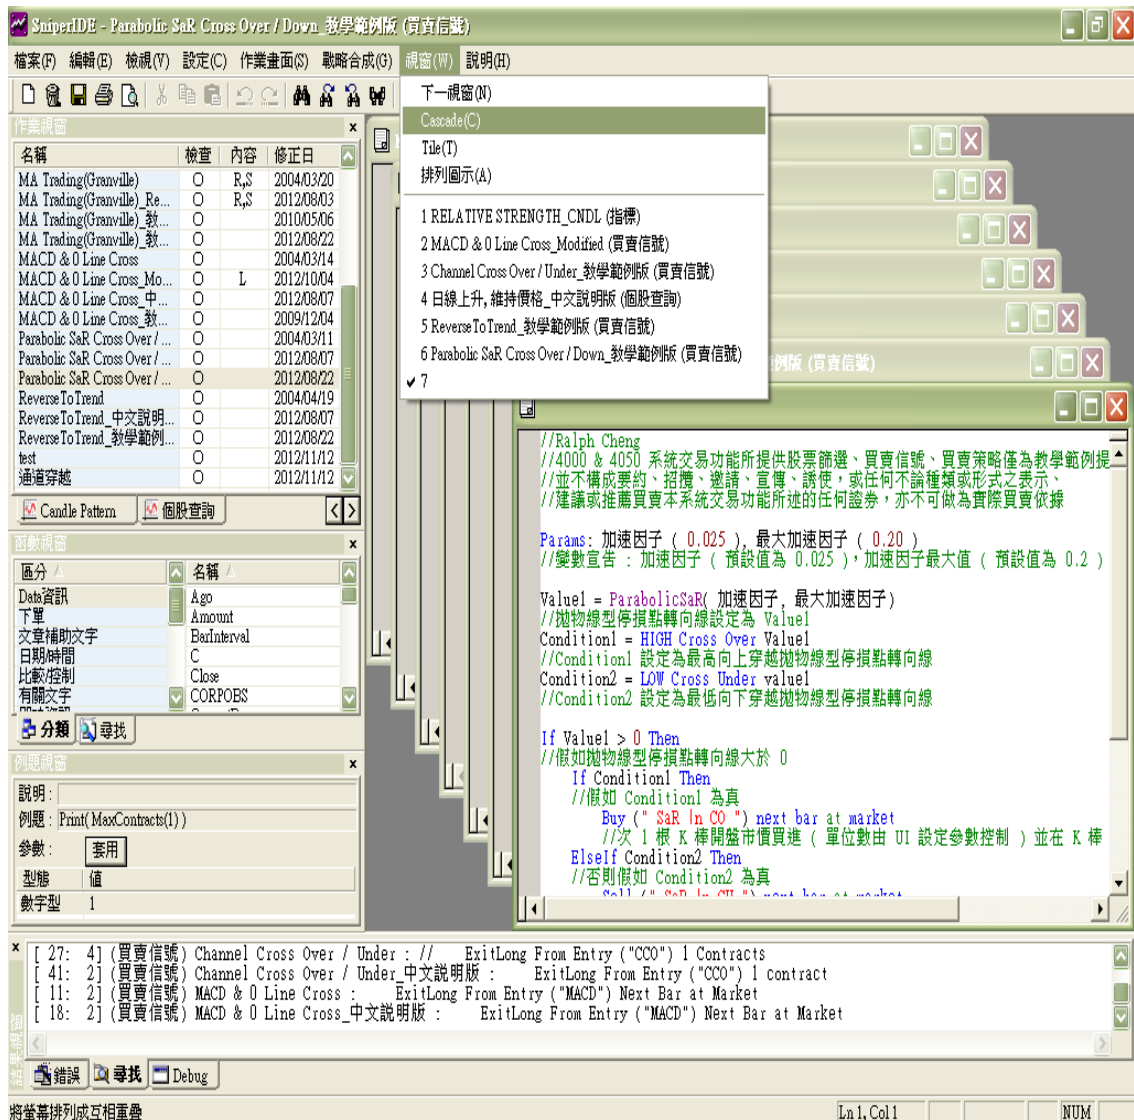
SniperIDE - Parabolic SaR Cross Over / Down_教學範例版 (買賣信號)

檔案(F) 編輯(E) 檢視(V) 設定(C) 作業畫面(S) 戰略合成(G) 視窗(W) 說明(H)

下一視窗(N)
Cascade(C)
Tile(T)
排列圖示(A)
1 RELATIVE STRENGTH_CNDL (指標)
2 MACD & 0 Line Cross_Modified (買賣信號)
3 Channel Cross Over / Under_教學範例版 (買賣信號)
4 日線上升, 維持價格_中文說明版 (個股查詢)
5 Reverse To Trend_教學範例版 (買賣信號)
6 Parabolic SaR Cross Over / Down_教學範例版 (買賣信號)
7

作業視窗

| 名稱 | 檢查 | 內容 | 修正日 |
|---|---|---|---|
| MA Trading(Granville) | O | R,S | 2004/03/20 |
| MA Trading(Granville)_Re... | O | R,S | 2012/08/03 |
| MA Trading(Granville)_教... | O | | 2010/05/06 |
| MA Trading(Granville)_教... | O | | 2012/08/22 |
| MACD & 0 Line Cross | O | | 2004/03/14 |
| MACD & 0 Line Cross_Mo... | O | L | 2012/10/04 |
| MACD & 0 Line Cross_中... | O | | 2012/08/07 |
| MACD & 0 Line Cross_教... | O | | 2009/12/04 |
| Parabolic SaR Cross Over / ... | O | | 2004/03/11 |
| Parabolic SaR Cross Over / ... | O | | 2012/08/07 |
| Parabolic SaR Cross Over / ... | O | | 2012/08/22 |
| Reverse To Trend | O | | 2004/04/19 |
| Reverse To Trend_中文說明... | O | | 2012/08/07 |
| Reverse To Trend_教學範例... | O | | 2012/08/22 |
| test | O | | 2012/11/12 |
| 通道穿越 | O | | 2012/11/12 |

Candle Pattern 個股查詢

函數視窗

| 區分 | 名稱 |
|---|---|
| Data資訊 | Ago |
| 下單 | Amount |
| 文章輔助文字 | BarInterval |
| 日期/時間 | C |
| 比較/控制 | Close |
| 有關文字 | CORPOBS |

分類 尋找

例題視窗
說明:
例題: Print( MaxContracts(1) )
參數: 套用
型態 值
數字型 1

例版 (買賣信號)

//Ralph Cheng
//4000 & 4050 系統交易功能所提供股票篩選、買賣信號、買賣策略僅為教學範例提
//並不構成要約、招攬、邀請、宣傳、誘使，或任何不論種類或形式之表示、
//建議或推薦買賣本系統交易功能所述的任何證券，亦不可做為實際買賣依據

Params: 加速因子 ( 0.025 ), 最大加速因子 ( 0.20 )
//變數宣告 : 加速因子 ( 預設值為 0.025 ), 加速因子最大值 ( 預設值為 0.2 )

Value1 = ParabolicSaR( 加速因子, 最大加速因子)
//拋物線型停損點轉向線設定為 Value1
Condition1 = HIGH Cross Over Value1
//Condition1 設定為最高向上穿越拋物線型停損點轉向線
Condition2 = LOW Cross Under value1
//Condition2 設定為最低向下穿越拋物線型停損點轉向線

If Value1 > 0 Then
//假如拋物線型停損點轉向線大於 0
If Condition1 Then
//假如 Condition1 為真
Buy (" SaR In CO ") next bar at market
//次 1 根 K 棒開盤市價買進 ( 單位數由 UI 設定參數控制 ) 並在 K 棒
ElseIf Condition2 Then
//否則假如 Condition2 為真
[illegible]

[ 27: 4] (買賣信號) Channel Cross Over / Under : // ExitLong From Entry ("CCO") 1 Contracts
[ 41: 2] (買賣信號) Channel Cross Over / Under_中文說明版 : ExitLong From Entry ("CCO") 1 contract
[ 11: 2] (買賣信號) MACD & 0 Line Cross : ExitLong From Entry ("MACD") Next Bar at Market
[ 18: 2] (買賣信號) MACD & 0 Line Cross_中文說明版 : ExitLong From Entry ("MACD") Next Bar at Market

錯誤 尋找 Debug

將螢幕排列成互相重疊 Ln 1, Col 1 NUM